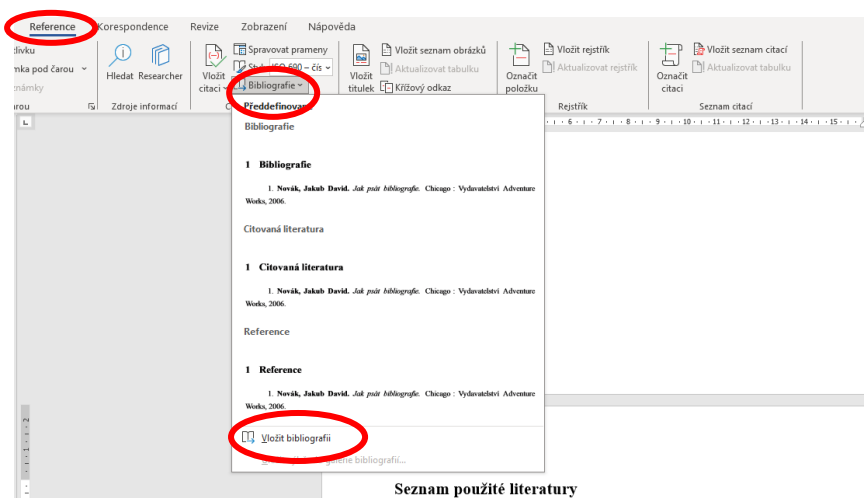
Reference Korespondence Revize Zobrazení Nápověda

dlivku
mka pod čarou
námky
árou

Hledat Researcher
Zdroje informací

Vložit citaci
Spravovat prameny
Styl: ISO 690 - čís
Bibliografie

Vložit titulek
Vložit seznam obrázků
Aktualizovat tabulku
Křížový odkaz

Označit položku
Vložit rejstřík
Aktualizovat rejstřík
Rejstřík

Označit citaci
Vložit seznam citací
Aktualizovat tabulku
Seznam citací

Předdefinované

Bibliografie

1 Bibliografie

1. Novák, Jakub David. Jak psát bibliografie. Chicago : Vydavatelství Adventure Works, 2006.

Citovaná literatura

1 Citovaná literatura

1. Novák, Jakub David. Jak psát bibliografie. Chicago : Vydavatelství Adventure Works, 2006.

Reference

1 Reference

1. Novák, Jakub David. Jak psát bibliografie. Chicago : Vydavatelství Adventure Works, 2006.

Vložit bibliografii

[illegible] bibliografií...

Seznam použité literatury